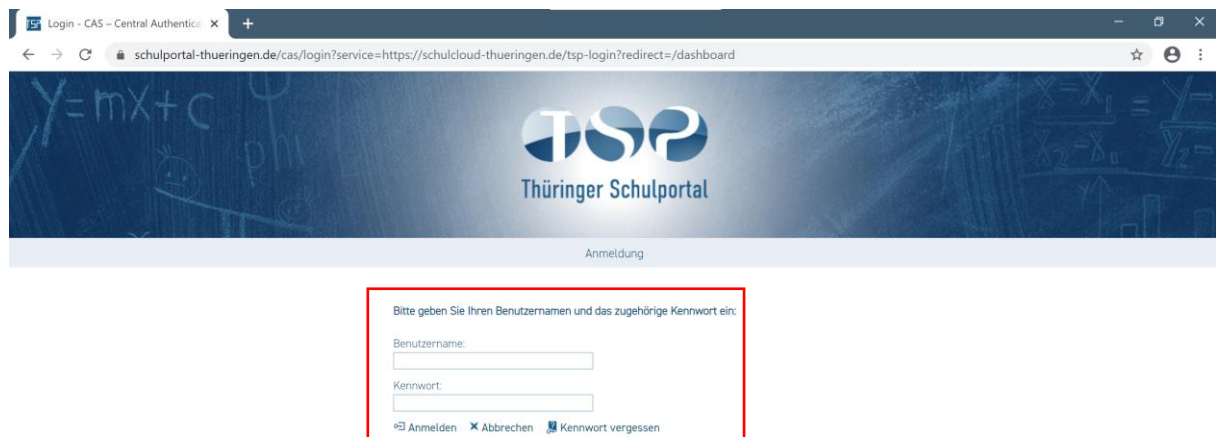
Login - CAS – Central Authentica ×

schulportal-thueringen.de/cas/login?service=https://schulcloud-thueringen.de/tsp-login?redirect=/dashboard

Y=mX+c

TSP

Thüringer Schulportal

Anmeldung

Bitte geben Sie Ihren Benutzernamen und das zugehörige Kennwort ein:

Benutzername:

Kennwort:

Anmelden ✕ Abbrechen Kennwort vergessen